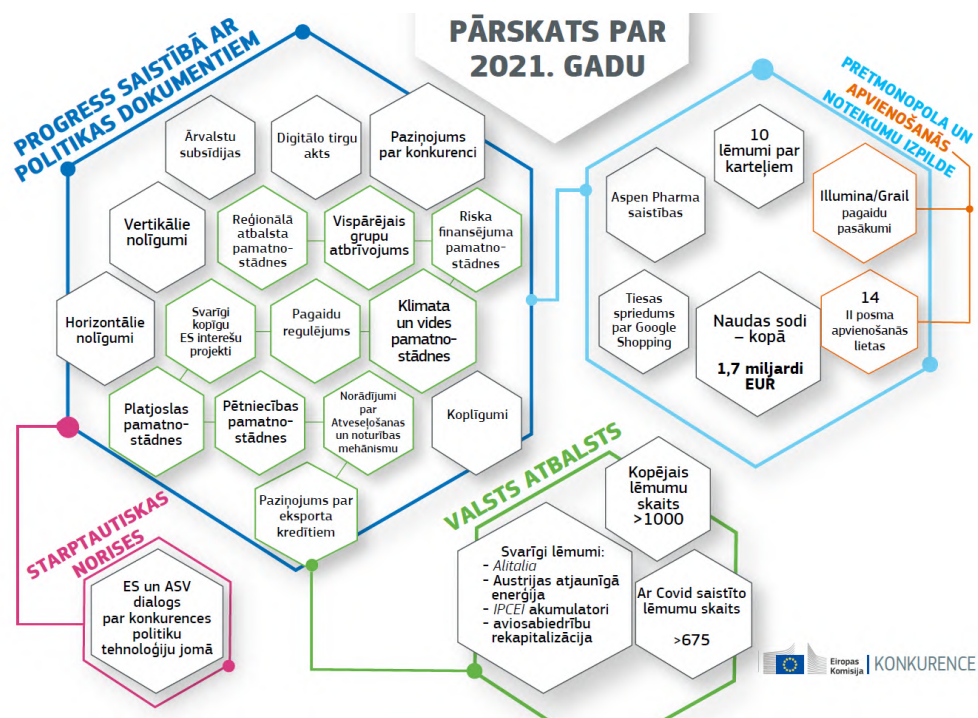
PĀRSKATS PAR 2021. GADU

PROGRESS SAISTĪBĀ AR POLITIKAS DOKUMENTIEM

Ārvalstu subsīdijas

Digitālo tirgu akts

Paziņojums par konkurenci

Vertikālie nolīgumi

Reģionālā atbalsta pamatnostādnes

Vispārējais grupu atbrīvojums

Riska finansējuma pamatnostādnes

Horizontālie nolīgumi

Svarīgi kopīgu ES interešu projekti

Pagaidu regulējums

Klimata un vides pamatnostādnes

Platjoslas pamatnostādnes

Pētniecības pamatnostādnes

Norādījumi par Atveseļošanas un noturības mehānismu

Koplīgumi

Paziņojums par eksporta kredītiem

PRETMONOPOLA UN APVIENOŠANĀS NOTEIKUMU IZPILDE

10 lēmumi par karteļiem

Aspen Pharma saistības

Illumina/Grail pagaidu pasākumi

Tiesas spriedums par Google Shopping

Naudas sodi – kopā

1,7 miljardi EUR

14 II posma apvienošanās lietas

STARPTAUTISKAS NORISES

ES un ASV dialogs par konkurences politiku tehnoloģiju jomā

VALSTS ATBALSTS

Kopējais lēmumu skaits >1000

Svarīgi lēmumi:
- *Alitalia*
- Austrijas atjaunīgā enerģija
- *IPCEI* akumulatori
- aviosabiedrību rekapitalizācija

Ar Covid saistīto lēmumu skaits

>675

Eiropas Komisija | KONKURENCE